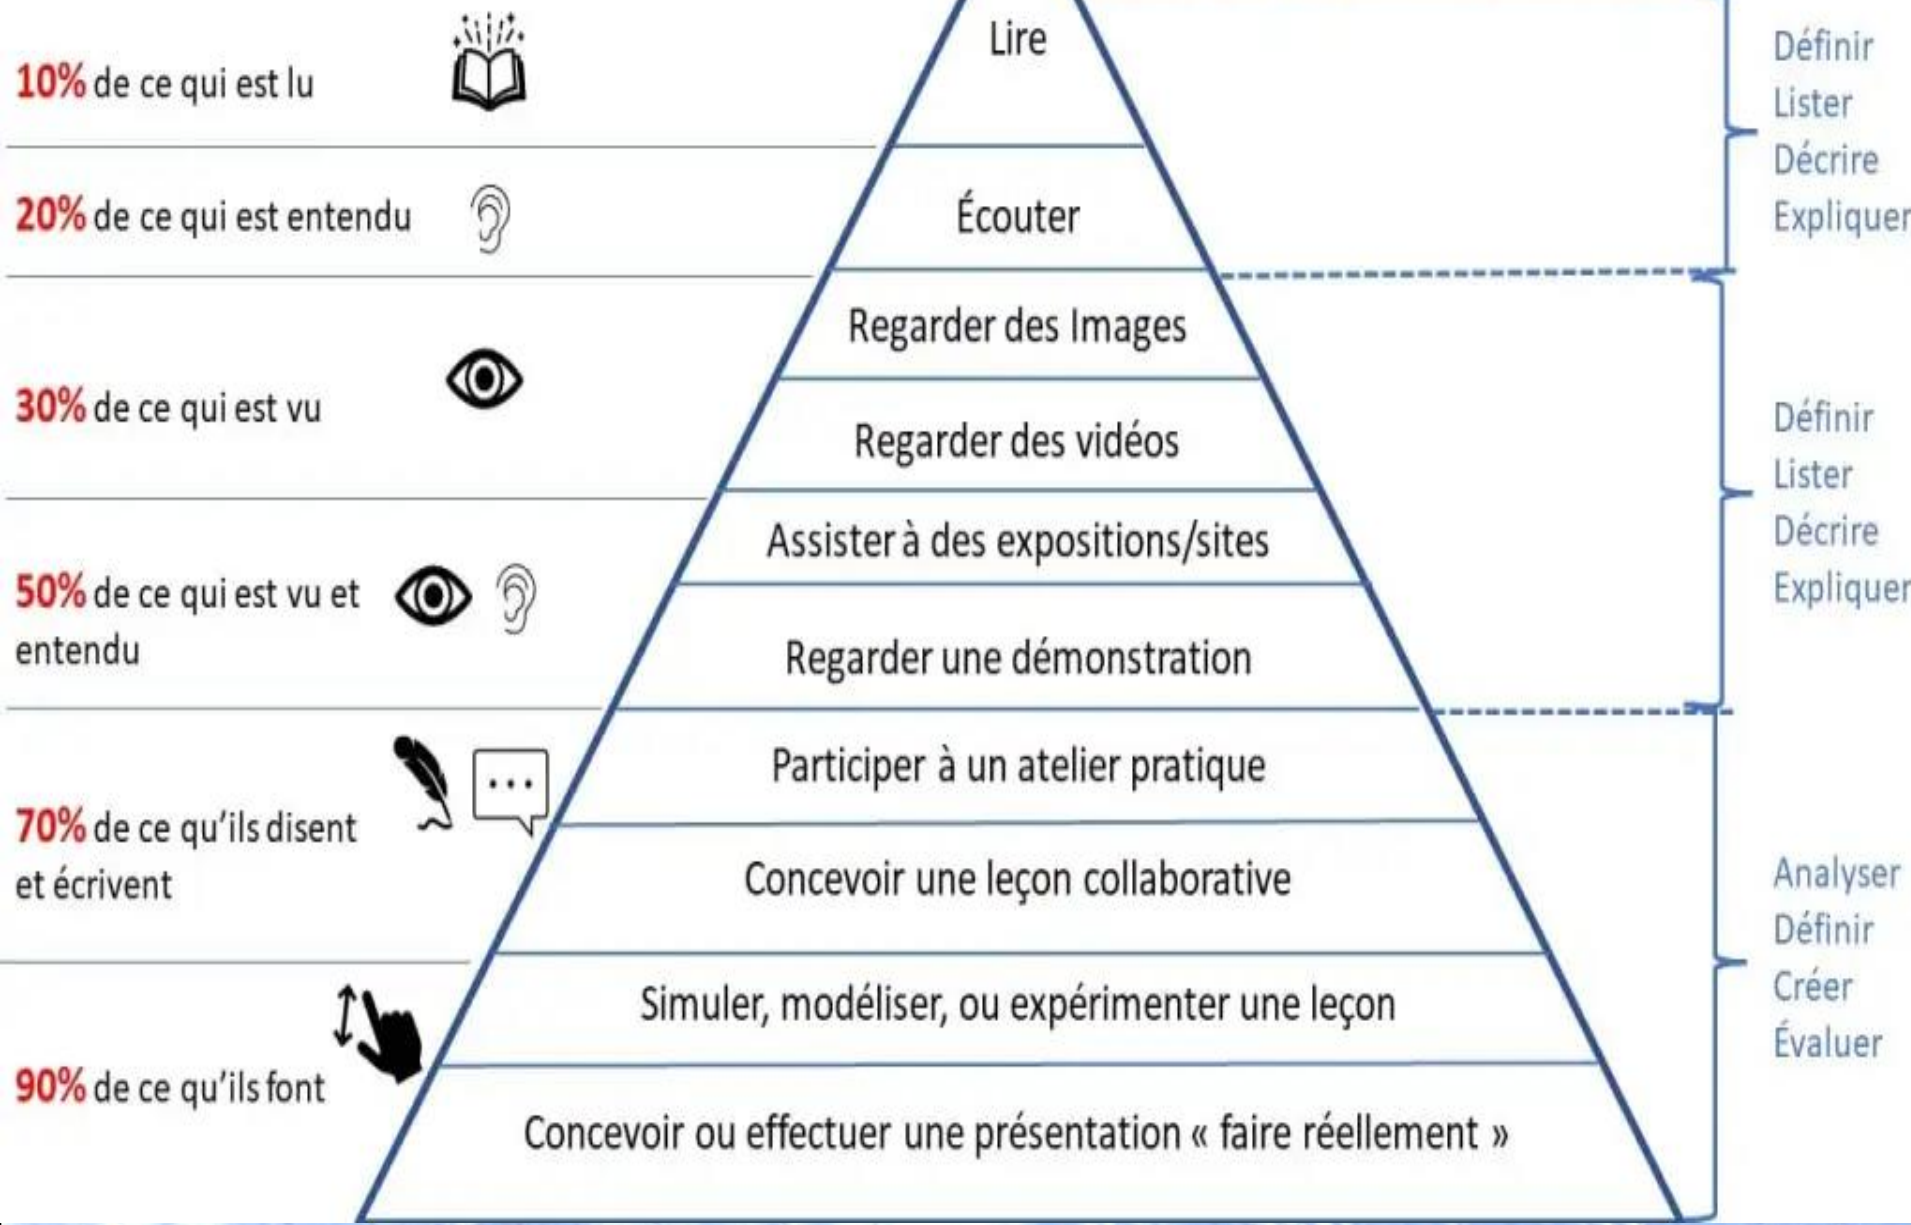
10% de ce qui est lu

Lire

Définir
Lister
Décrire
Expliquer

20% de ce qui est entendu

Écouter

30% de ce qui est vu

Regarder des Images

Regarder des vidéos

Définir
Lister
Décrire
Expliquer

50% de ce qui est vu et entendu

Assister à des expositions/sites

Regarder une démonstration

70% de ce qu'ils disent et écrivent

Participer à un atelier pratique

Concevoir une leçon collaborative

Analyser
Définir
Créer
Évaluer

90% de ce qu'ils font

Simuler, modéliser, ou expérimenter une leçon

Concevoir ou effectuer une présentation « faire réellement »